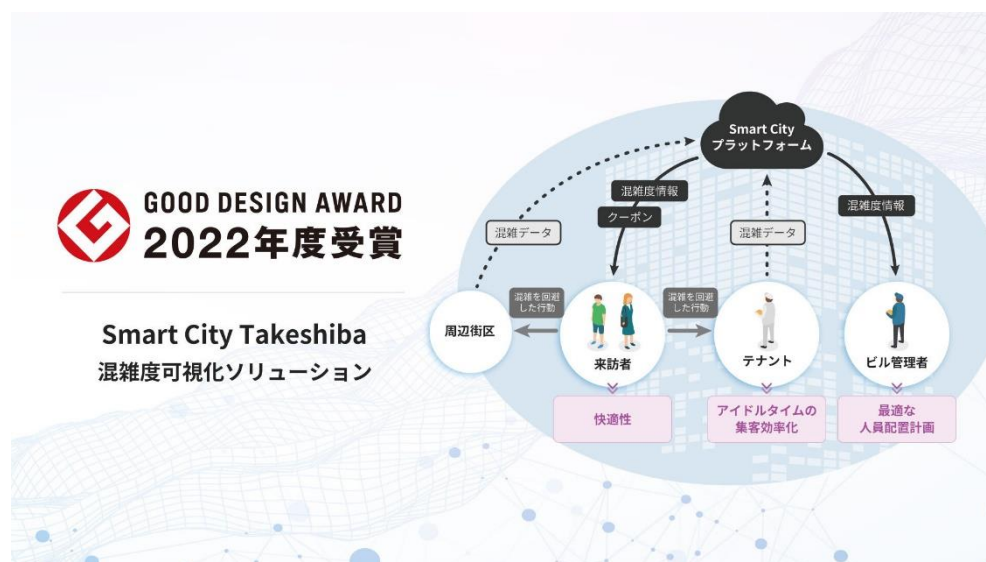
GOOD DESIGN AWARD
2022年度受賞

Smart City Takeshiba
混雑度可視化ソリューション

Smart City
プラットフォーム

混雑データ

混雑度情報

クーポン

混雑データ

混雑度情報

混雑を回避した行動

混雑を回避した行動

周辺街区

来訪者

テナント

ビル管理者

快適性

アイドルタイムの集客効率化

最適な人員配置計画